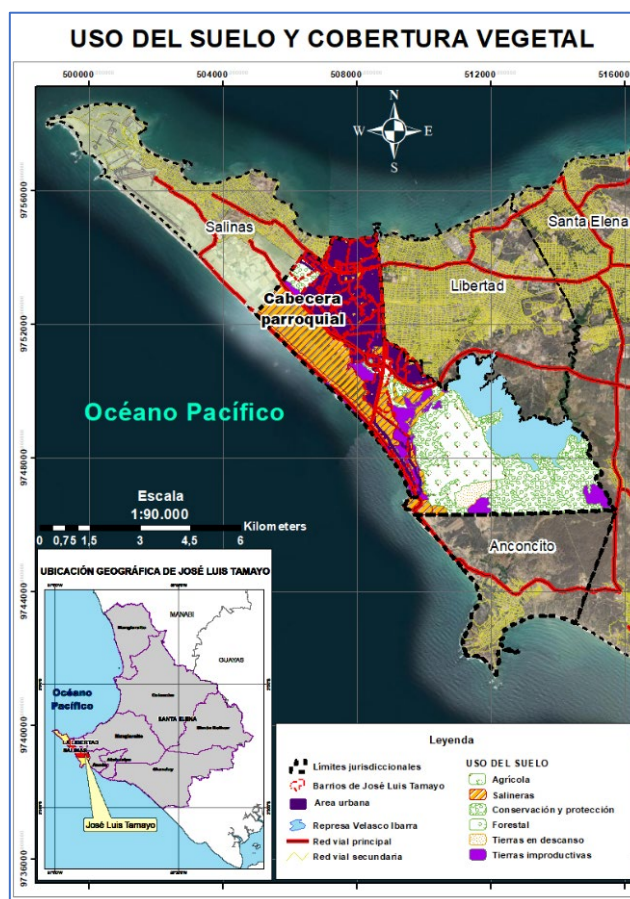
USO DEL SUELO Y COBERTURA VEGETAL

500000 504000 508000 512000 516000

N
W E
S

9756000
9752000
9748000
9744000
9740000
9736000

Salinas
Santa Elena
Cabecera parroquial
Libertad
Océano Pacífico
Anconcito

Escala
1:90.000
0 0,75 1,5 3 4,5 6
Kilometers

UBICACIÓN GEOGRÁFICA DE JOSÉ LUIS TAMAYO
MANABÍ
GUAYAS
Océano Pacífico
SANTA ELENA
José Luis Tamayo

Leyenda
Limites jurisdiccionales
Barrios de José Luis Tamayo
Area urbana
Represa Velasco Ibarra
Red vial principal
Red vial secundaria
USO DEL SUELO
Agrícola
Salineras
Conservación y protección
Forestal
Tierras en descanso
Tierras improductivas